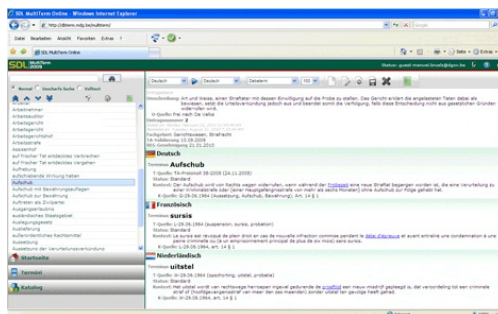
SDL MultiTerm Online - Windows Internet Explorer

Datei Bearbeiten Ansicht Favoriten Extras ?

SDL MultiTerm Online

SDL MultiTerm 2009

Deutsch Deutsch Datenbank

Normal Unscharfe Suche Volltext

Abrechnungs
Arbeitsauditor
Arbeitsgericht
Arbeitsgericht
Arbeitsgerichtshof
Arbeitsstrafe
Assessor
auf frischer Tat entdecktes Verbrechen
auf frischer Tat entdecktes Vergehen
Aufhebung
aufschiebende Wirkung haben
Aufschub
Aufschub mit Bewährungsauflagen
Aufschub zur Bewährung
Aufsichtsbehörde des Strafvollzugs
Ausgangsregelung
ausländisches Staatsgebiet
Auslegungsgesetz
Auslieferung
außerordentliches Rechtsmittel
Aussetzung
Aussetzung der Verurteilungsverkündung

Startseite
Termini
Katalog

Deutsch
Terminus Aufschub

Französisch
Terminus sursis

Niederländisch
Terminus uitstel